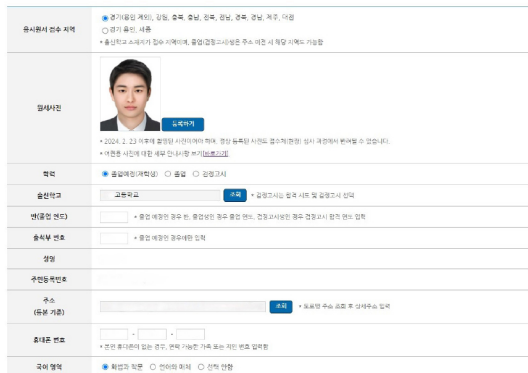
| 응시원서 접수 지역 | 경기(용인 제외), 강원, 충북, 충남, 전북, 전남, 경북, 경남, 제주, 대전<br>경기 용인, 세종<br>* 출신학교 소재지가 접수 지역이며, 졸업(검정고시)생은 주소 이전 시 해당 지역도 가능함 |
|---|---|
| 원서사진 | 등록하기<br>* 2024. 2. 23 이후에 촬영된 사진이어야 하며, 경찰 등록된 사진도 접수처(현장) 심사 과정에서 반려될 수 있습니다.<br>* 여권용 사진에 대한 세부 안내사항 보기[보기] |
| 학력 | 졸업예정(재학생) 졸업 검정고시 |
| 출신학교 | 고등학교 조회 * 검정고시는 합격 시도 및 검정고시 선택 |
| 반(졸업 연도) | * 졸업 예정인 경우 반, 졸업생인 경우 졸업 연도, 검정고시생인 경우 검정고시 합격 연도 입력 |
| 출석부 번호 | * 졸업 예정인 경우에만 입력 |
| 성명 | |
| 주민등록번호 | |
| 주소<br>(등본 기준) | 조회 * 도로명 주소 조회 후 상세주소 입력 |
| 휴대폰 번호 | - -<br>* 본인 휴대폰이 없는 경우, 연락 가능한 가족 또는 지인 번호 입력해 |
| 국어 영역 | 화법과 작문 언어와 매체 선택 안함 |